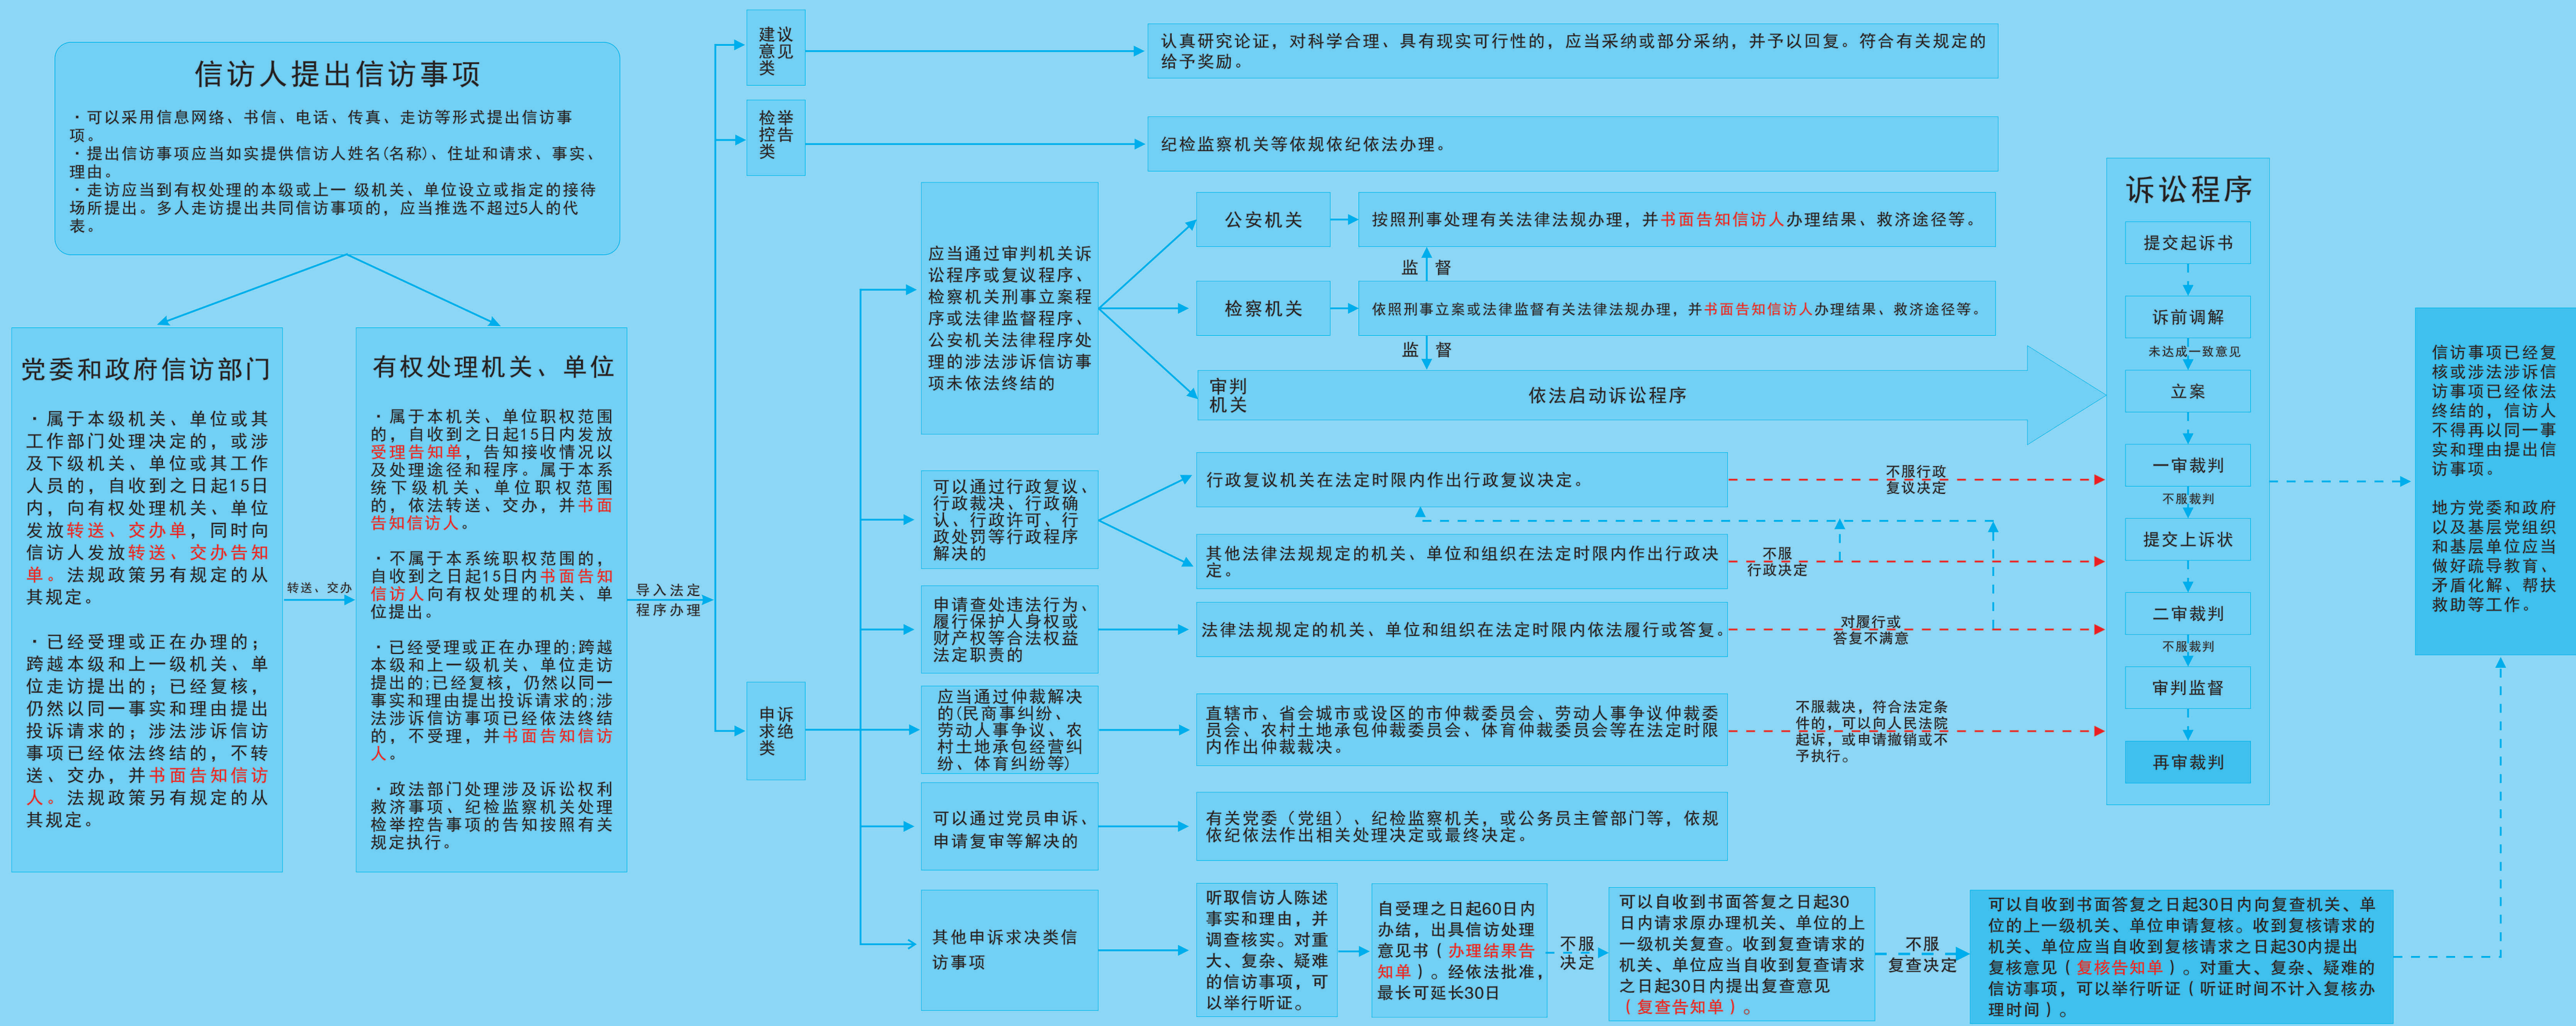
信访人提出信访事项

・可以采用信息网络、书信、电话、传真、走访等形式提出信访事项。
・提出信访事项应当如实提供信访人姓名(名称)、住址和请求、事实、理由。
・走访应当到有权处理的本级或上一级机关、单位设立或指定的接待场所提出。多人走访提出共同信访事项的，应当推选不超过5人的代表。

党委和政府信访部门

・属于本级机关、单位或其工作部门处理决定的，或涉及下级机关、单位或其工作人员的，自收到之日起15日内，向有权处理机关、单位发放转送、交办单，同时向信访人发放转送、交办告知单。法规政策另有规定的从其规定。

・已经受理或正在办理的；跨越本级和上一级机关、单位走访提出的；已经复核，仍然以同一事实和理由提出投诉请求的；涉法涉诉信访事项已经依法终结的，不转送、交办，并书面告知信访人。法规政策另有规定的从其规定。

转送、交办

有权处理机关、单位

・属于本机关、单位职权范围的，自收到之日起15日内发放受理告知单，告知接收情况以及处理途径和程序。属于本系统下级机关、单位职权范围的，依法转送、交办，并书面告知信访人。

・不属于本系统职权范围的，自收到之日起15日内书面告知信访人向有权处理的机关、单位提出。

・已经受理或正在办理的;跨越本级和上一级机关、单位走访提出的;已经复核，仍然以同一事实和理由提出投诉请求的;涉法涉诉信访事项已经依法终结的，不受理，并书面告知信访人。

・政法部门处理涉及诉讼权利救济事项、纪检监察机关处理检举控告事项的告知按照有关规定执行。

导入法定程序办理

建议意见类

认真研究论证，对科学合理、具有现实可行性的，应当采纳或部分采纳，并予以回复。符合有关规定的给予奖励。

检举控告类

纪检监察机关等依规依纪依法办理。

应当通过审判机关诉讼程序或复议程序、检察机关刑事立案程序或法律监督程序、公安机关法律程序处理的涉法涉诉信访事项未依法终结的

公安机关

按照刑事处理有关法律法规办理，并书面告知信访人办理结果、救济途径等。

监督

检察机关

依照刑事立案或法律监督有关法律法规办理，并书面告知信访人办理结果、救济途径等。

监督

审判机关

依法启动诉讼程序

申诉求决类

可以通过行政复议、行政裁决、行政确认、行政许可、行政处罚等行政程序解决的

行政复议机关在法定时限内作出行政复议决定。

不服行政复议决定

其他法律法规规定的机关、单位和组织在法定时限内作出行政决定。

不服行政决定

申请查处违法行为、履行保护人身权或财产权等合法权益法定职责的

法律法规规定的机关、单位和组织在法定时限内依法履行或答复。

对履行或答复不满意

应当通过仲裁解决的(民商事纠纷、劳动人事争议、农村土地承包经营纠纷、体育纠纷等)

直辖市、省会城市或设区的市仲裁委员会、劳动人事争议仲裁委员会、农村土地承包仲裁委员会、体育仲裁委员会等在法定时限内作出仲裁裁决。

不服裁决，符合法定条件的，可以向人民法院起诉，或申请撤销或不予执行。

可以通过党员申诉、申请复审等解决的

有关党委（党组）、纪检监察机关，或公务员主管部门等，依规依纪依法作出相关处理决定或最终决定。

其他申诉求决类信访事项

听取信访人陈述事实和理由，并调查核实。对重大、复杂、疑难的信访事项，可以举行听证。

自受理之日起60日内办结，出具信访处理意见书（办理结果告知单）。经依法批准，最长可延长30日

不服决定

可以自收到书面答复之日起30日内请求原办理机关、单位的上一级机关复查。收到复查请求的机关、单位应当自收到复查请求之日起30日内提出复查意见（复查告知单）。

不服复查决定

可以自收到书面答复之日起30日内向复查机关、单位的上一级机关、单位申请复核。收到复核请求的机关、单位应当自收到复核请求之日起30日内提出复核意见（复核告知单）。对重大、复杂、疑难的信访事项，可以举行听证（听证时间不计入复核办理时间）。

诉讼程序

提交起诉书

诉前调解

未达成一致意见

立案

一审裁判

不服裁判

提交上诉状

二审裁判

不服裁判

审判监督

再审裁判

信访事项已经复核或涉法涉诉信访事项已经依法终结的，信访人不得再以同一事实和理由提出信访事项。

地方党委和政府以及基层党组织和基层单位应当做好疏导教育、矛盾化解、帮扶救助等工作。